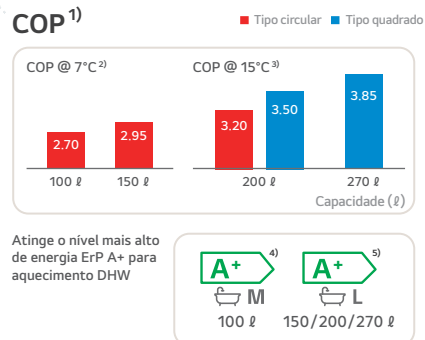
COP$^{1)}$

Tipo circular  Tipo quadrado

COP @ 7°C$^{2)}$

2.70
2.95

100 ℓ  150 ℓ

COP @ 15°C$^{3)}$

3.20
3.50
3.85

200 ℓ  270 ℓ

Capacidade (ℓ)

Atinge o nível mais alto de energia ErP A+ para aquecimento DHW

A$^{+}$ $^{4)}$
M
100 ℓ

A$^{+}$ $^{5)}$
L
150/200/270 ℓ